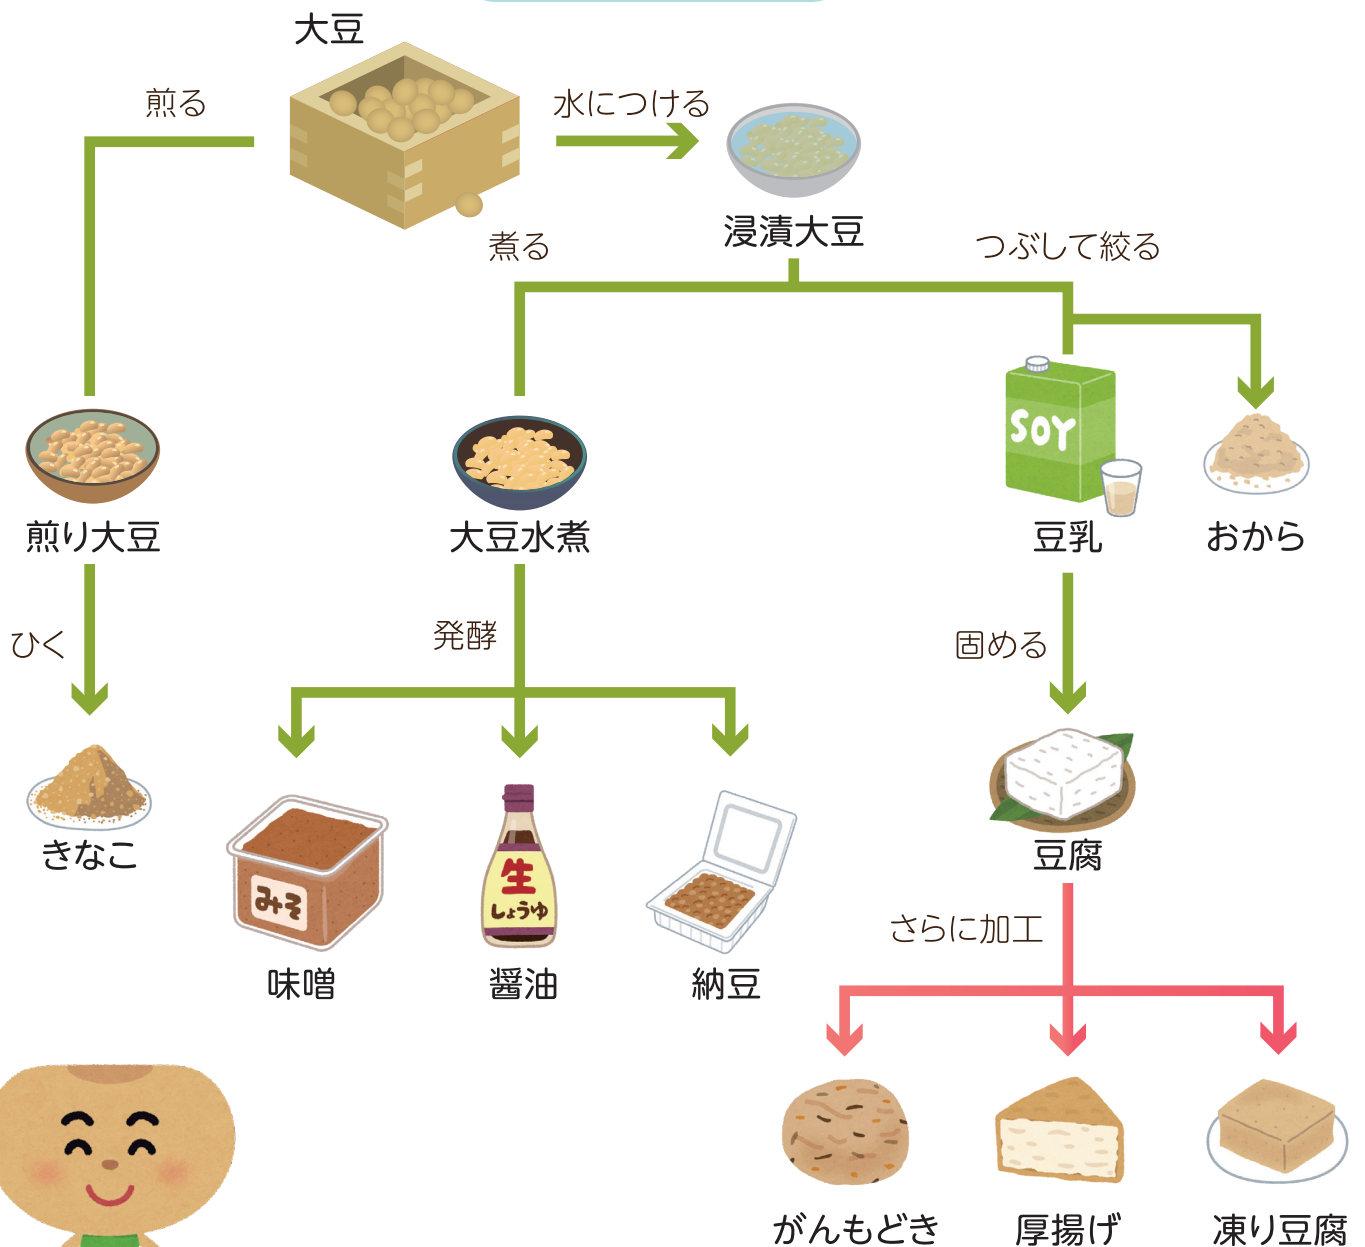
大豆

煎る

水につける

浸漬大豆

煮る

つぶして絞る

SOY

煎り大豆

大豆水煮

豆乳

おから

ひく

発酵

固める

きなこ

みそ

生
しょうゆ

豆腐

味噌

醤油

納豆

さらに加工

がんもどき

厚揚げ

凍り豆腐